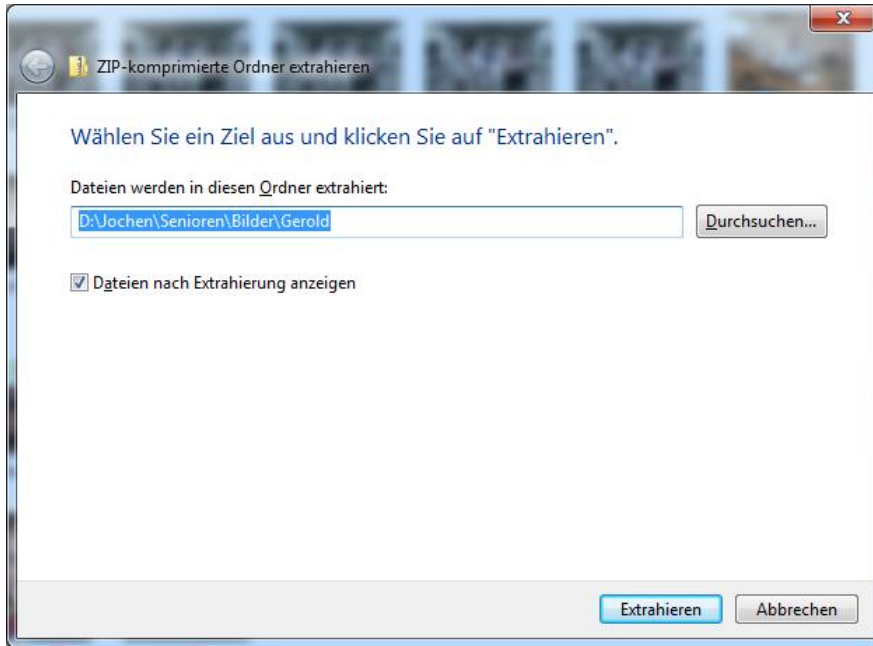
ZIP-komprimierte Ordner extrahieren

Wählen Sie ein Ziel aus und klicken Sie auf "Extrahieren".

Dateien werden in diesen Ordner extrahiert:

D:\Jochen\Senioren\Bilder\Gerold

Durchsuchen...

Dateien nach Extrahierung anzeigen

Extrahieren

Abbrechen